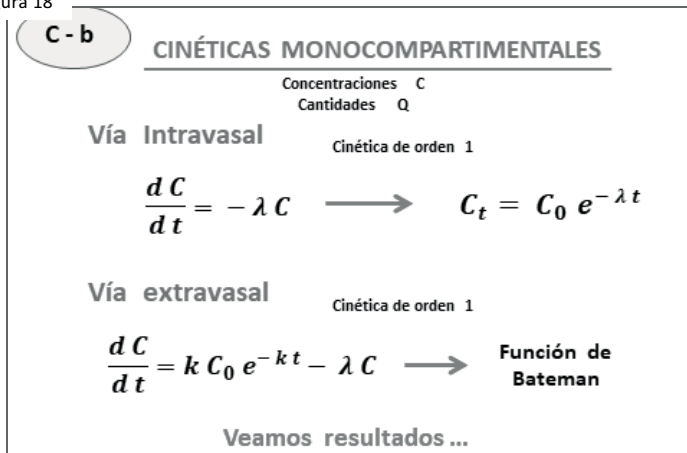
ura 18

C - b

CINÉTICAS MONOCOMPARTIMENTALES

Concentraciones C
Cantidades Q

Vía Intravasal

Cinética de orden 1

$\frac{dC}{dt} = -\lambda C \longrightarrow C_t = C_0 e^{-\lambda t}$

Vía extravasal

Cinética de orden 1

$\frac{dC}{dt} = k C_0 e^{-kt} - \lambda C \longrightarrow$ Función de Bateman

Veamos resultados ...